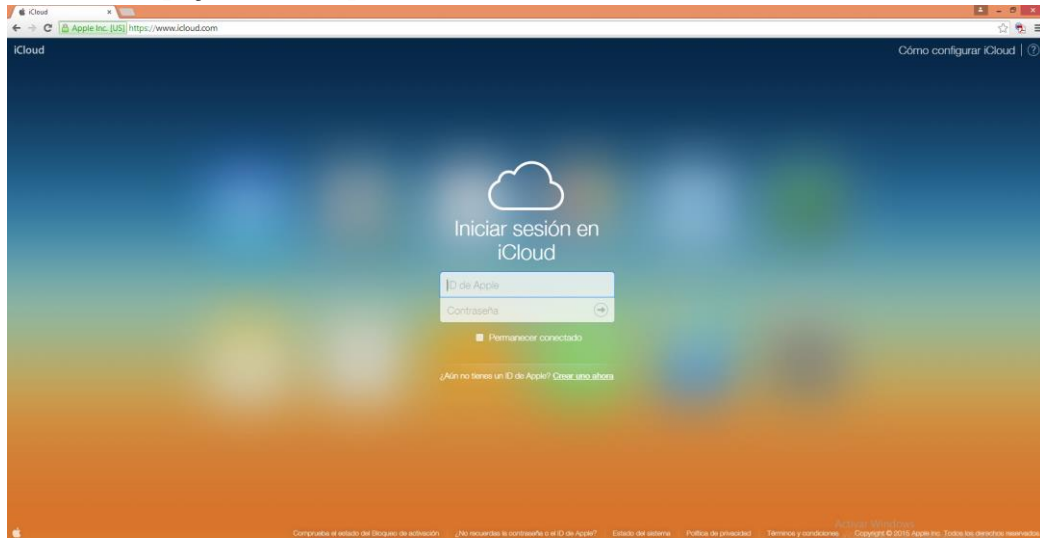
iCloud
Apple Inc. [US] https://www.icloud.com

iCloud
Cómo configurar iCloud | ?

Iniciar sesión en iCloud

ID de Apple
Contraseña
Permanecer conectado

¿Aún no tienes un ID de Apple? Crear uno ahora

Comprueba el estado del Bloqueo de activación | ¿No recuerdas la contraseña o el ID de Apple? | Estado del sistema | Política de privacidad | Términos y condiciones | Copyright © 2015 Apple Inc. Todos los derechos reservados.

Activar Windows